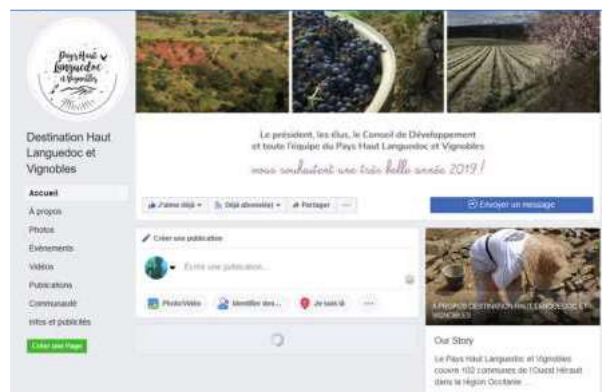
Pays Haut Languedoc et Vignobles

Destination Haut Languedoc et Vignobles

Accueil
À propos
Photos
Événements
Vidéos
Publications
Communauté
Infos et publicités
Créer une Page

Le président, les élus, le Conseil de Développement et toute l'équipe du Pays Haut Languedoc et Vignobles
vous souhaitent une très belle année 2019 !

J'aime déjà · Déjà abonné(e) · Partager · ···
Envoyer un message

Créer une publication
Écrire une publication...
Photo/Vidéo
Identifier des...
Je suis là
···

À PROPOS DESTINATION HAUT LANGUEDOC ET VIGNOBLES

Our Story
Le Pays Haut Languedoc et Vignobles couvre 102 communes de l'Ouest Hérault dans la région Occitanie ...